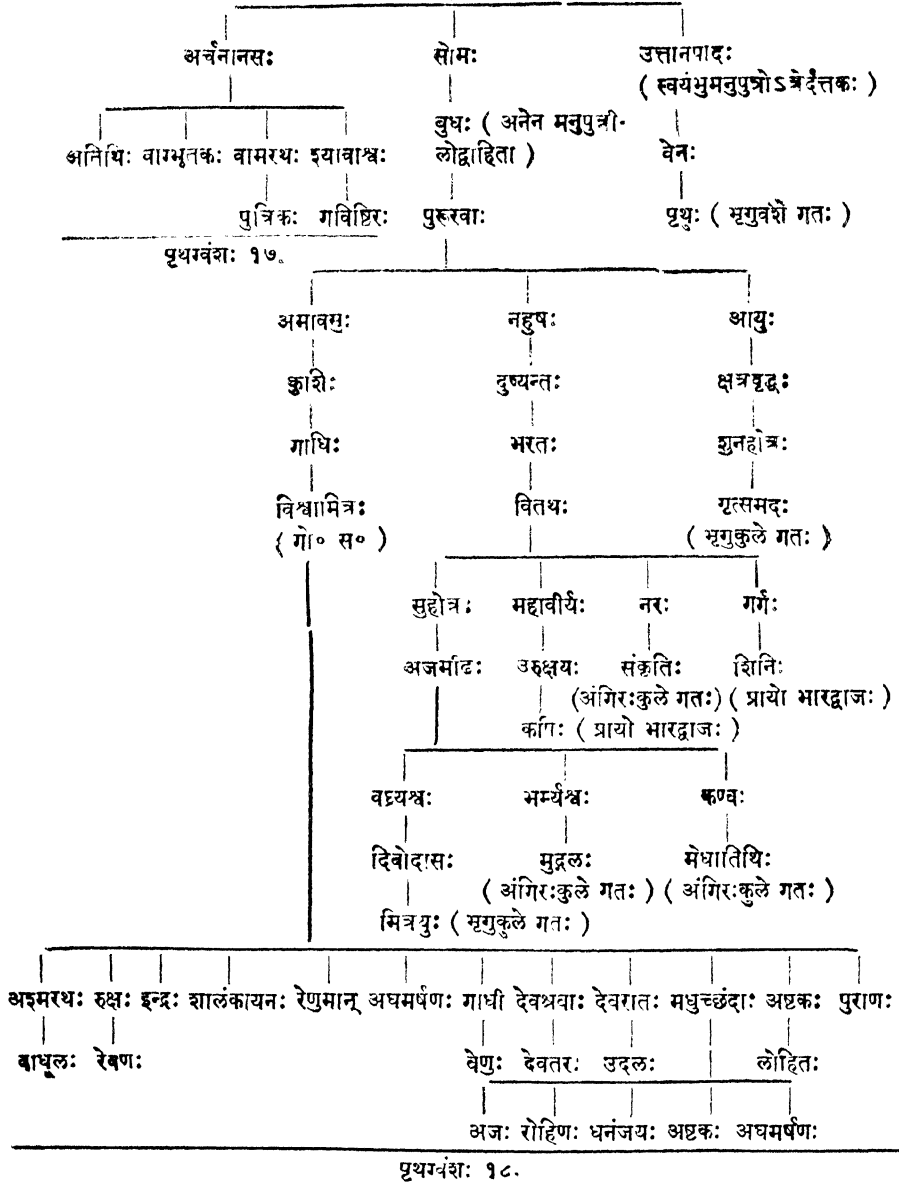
अर्चनानसः
सोमः
उत्तानपादः ( स्वयंभुमनुपुत्रोऽत्रेर्दत्तकः )

अनिथिः वाग्भूतकः वामरथः श्यावाश्वः
पुत्रिकः गविष्ठिरः
पृथग्वंशः १७.

बुधः ( अनेन मनुपुत्री-लोढ्वाहिता )
पुरूरवाः

वेनः
पृथुः ( भृगुवंशे गतः )

अमावसुः
क्राशिः
गाधिः
विश्वामित्रः ( गो० स० )

नहुषः
दुष्यन्तः
भरतः
वितथः

आयुः
क्षत्रवृद्धः
शुनहोत्रः
गृत्समदः ( भृगुकुले गतः )

सुहोत्रः
अजमीढः

महावीर्यः
उरुक्षयः
कपिः ( प्रायो भारद्वाजः )

नरः
संकृतिः (अंगिरःकुले गतः)

गर्गः
शिनिः ( प्रायो भारद्वाजः )

वध्र्यश्वः
दिवोदासः
मित्रयुः ( भृगुकुले गतः )

भर्म्यश्वः
मुद्गलः ( अंगिरःकुले गतः )

कण्वः
मेधातिथिः ( अंगिरःकुले गतः )

अश्मरथः रुक्षः इन्द्रः शालंकायनः रेणुमान् अघमर्षणः गाधी देवश्रवाः देवरातः मधुच्छंदाः अष्टकः पुराणः

बाधूलः रेवणः

वेणुः देवतरः उदलः लोहितः

अजः रोहिणः धनंजयः अष्टकः अघमर्षणः

पृथग्वंशः १८.